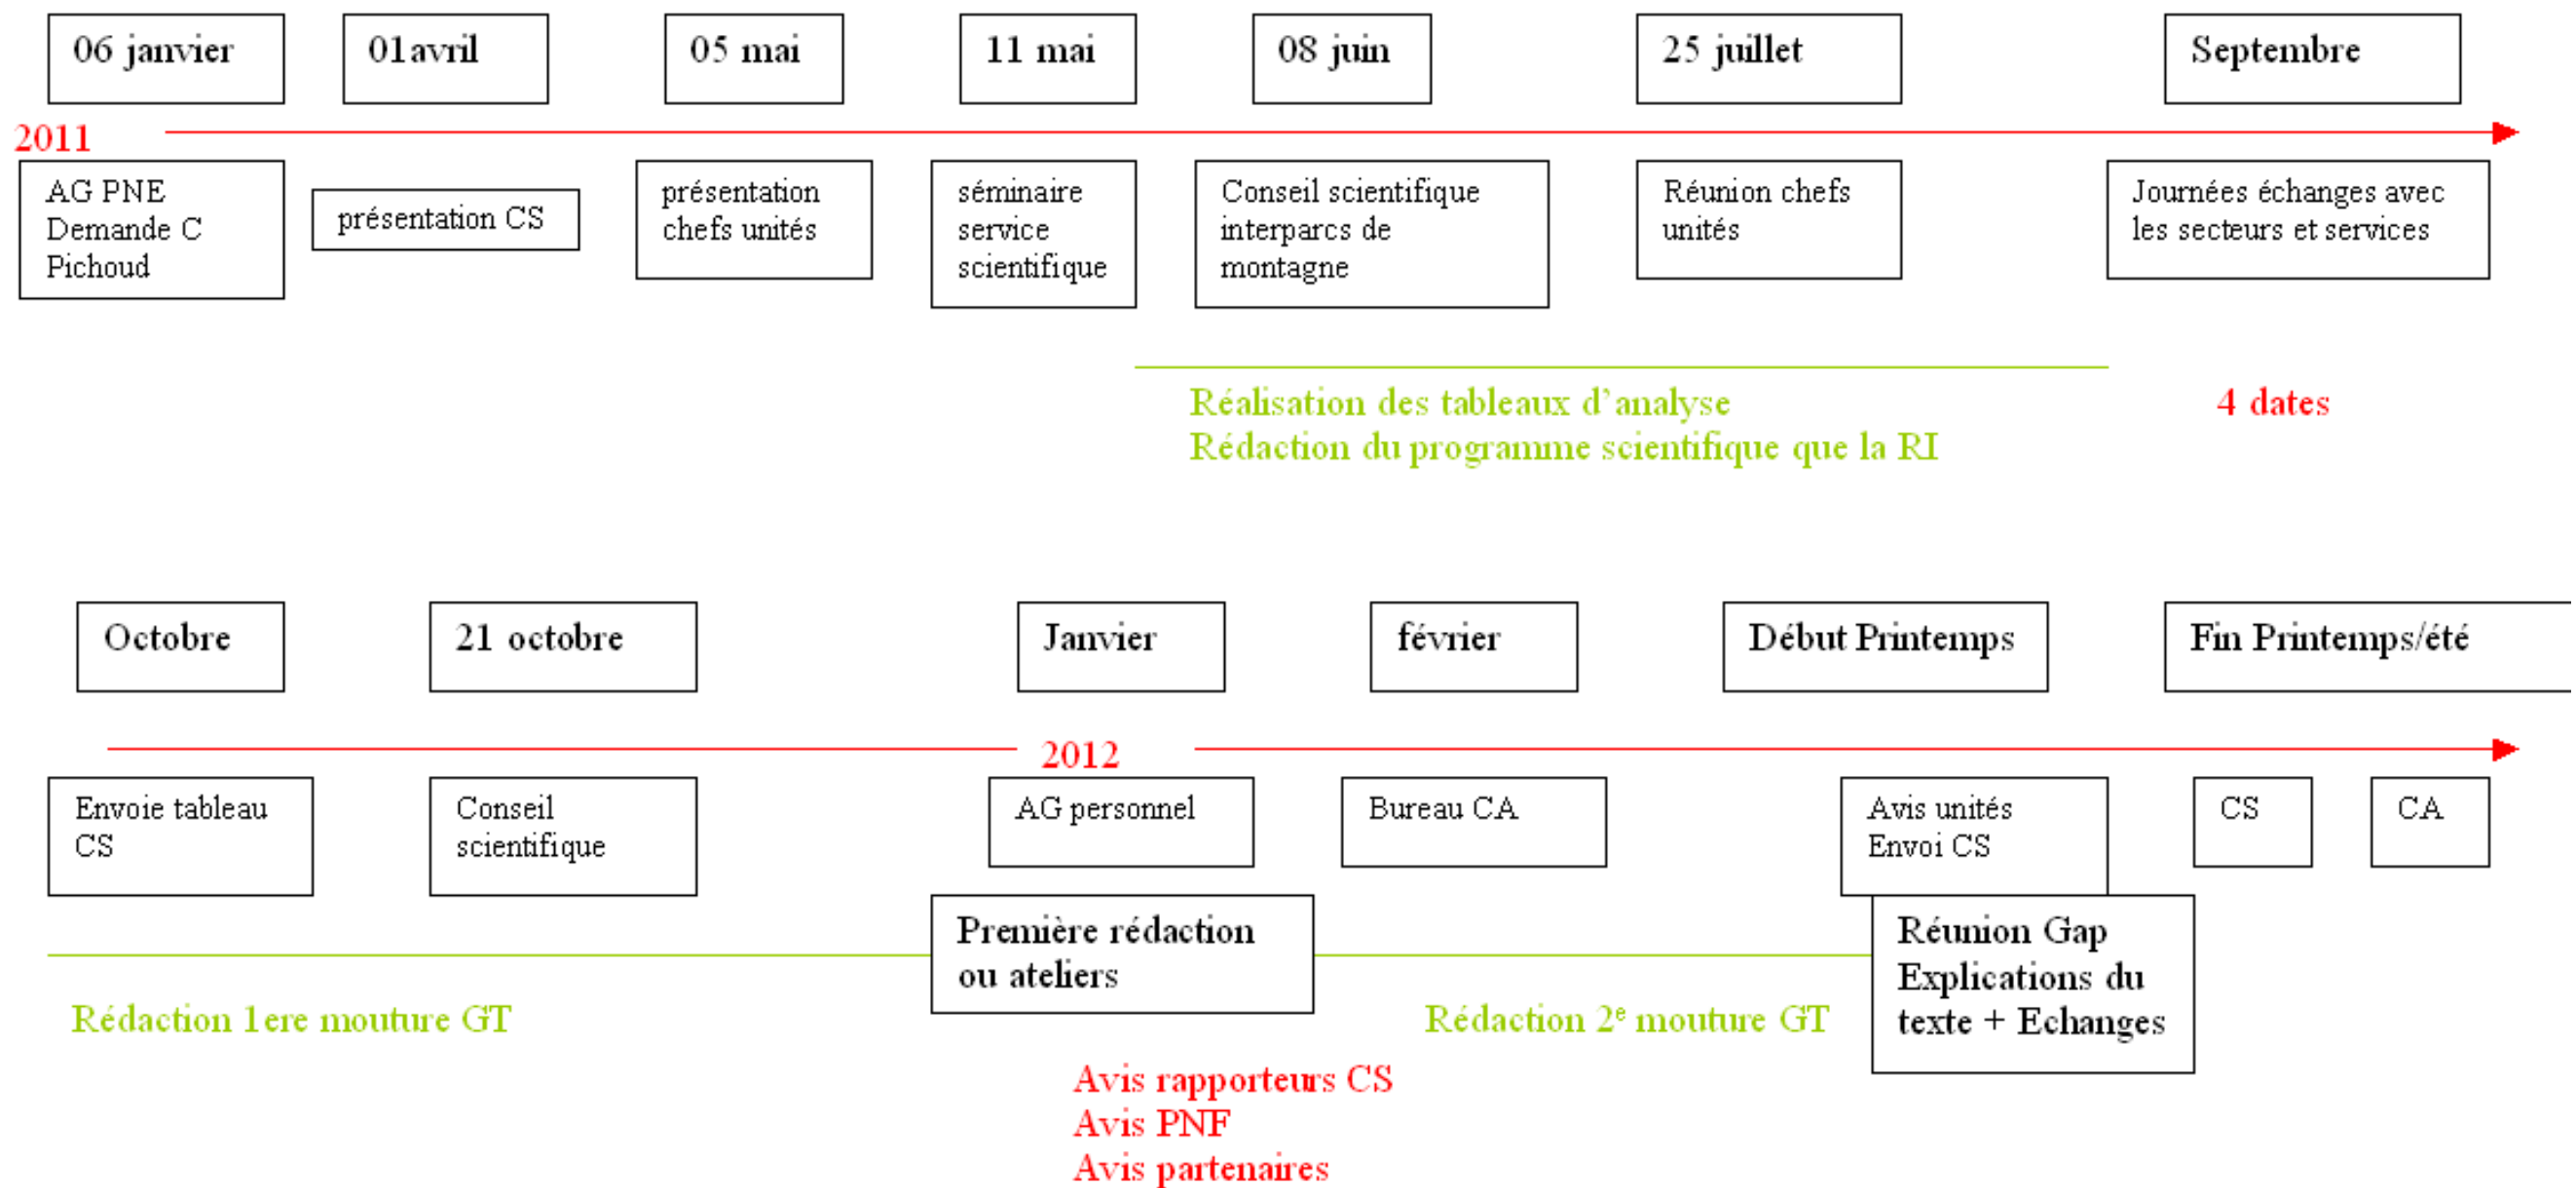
06 janvier

01avril

05 mai

11 mai

08 juin

25 juillet

Septembre

2011

AG PNE Demande C Pichoud

présentation CS

présentation chefs unités

séminaire service scientifique

Conseil scientifique interparcs de montagne

Réunion chefs unités

Journées échanges avec les secteurs et services

Réalisation des tableaux d'analyse
Rédaction du programme scientifique que la RI

4 dates

Octobre

21 octobre

Janvier

février

Début Printemps

Fin Printemps/été

2012

Envoie tableau CS

Conseil scientifique

AG personnel

Bureau CA

Avis unités Envoi CS

CS

CA

Première rédaction ou ateliers

Réunion Gap Explications du texte + Echanges

Rédaction 1ere mouture GT

Rédaction 2$^{e}$ mouture GT

Avis rapporteurs CS
Avis PNF
Avis partenaires